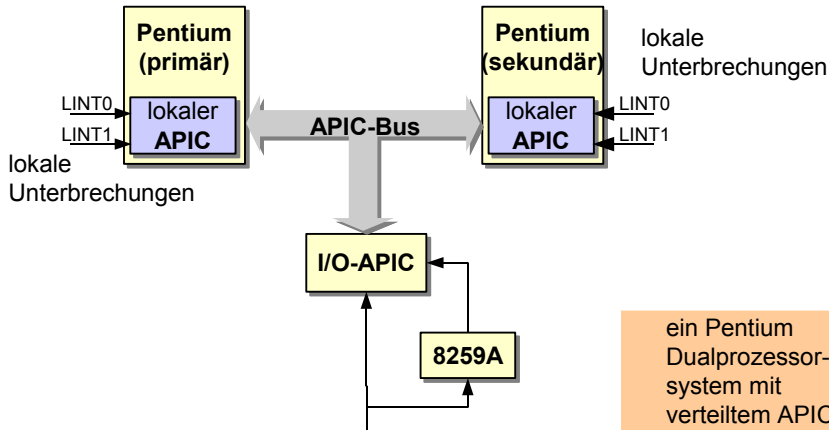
Pentium (primär)

lokaler APIC

LINT0

LINT1

lokale Unterbrechungen

APIC-Bus

Pentium (sekundär)

lokaler APIC

LINT0

LINT1

lokale Unterbrechungen

I/O-APIC

8259A

ein Pentium Dualprozessorsystem mit verteiltem APIC